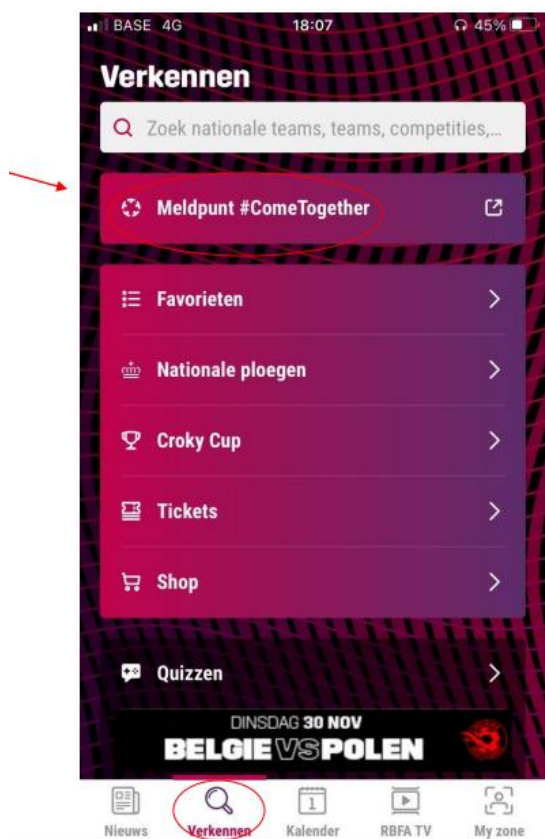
BASE 4G 18:07 45%

Verkennen

Zoek nationale teams, teams, competities,...

Meldpunt #ComeTogether

Favorieten

Nationale ploegen

Croky Cup

Tickets

Shop

Quizzen

DINSDAG 30 NOV
BELGIE VS POLEN

Nieuws Verkennen 1 Kalender RBFA TV My zone